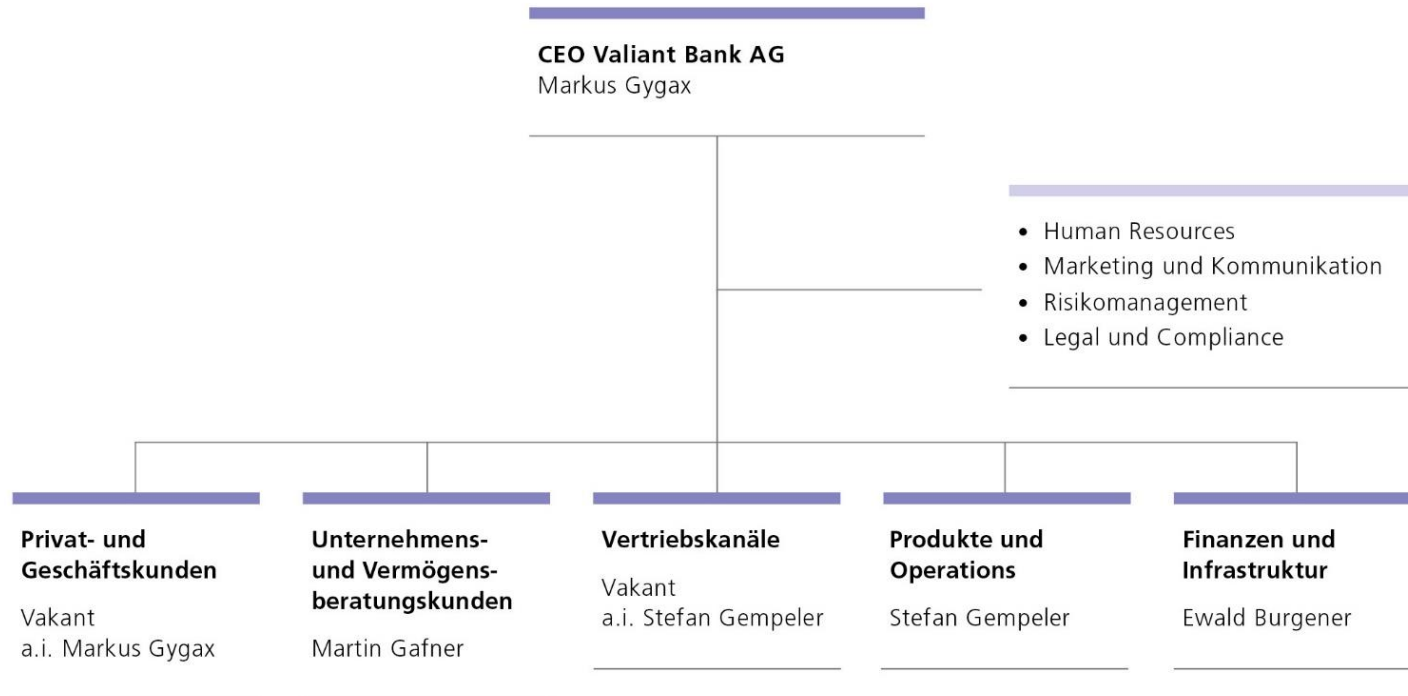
CEO Valiant Bank AG
Markus Gygax

• Human Resources
• Marketing und Kommunikation
• Risikomanagement
• Legal und Compliance

Privat- und Geschäftskunden
Vakant
a.i. Markus Gygax

Unternehmens- und Vermögensberatungskunden
Martin Gafner

Vertriebskanäle
Vakant
a.i. Stefan Gempeler

Produkte und Operations
Stefan Gempeler

Finanzen und Infrastruktur
Ewald Burgener